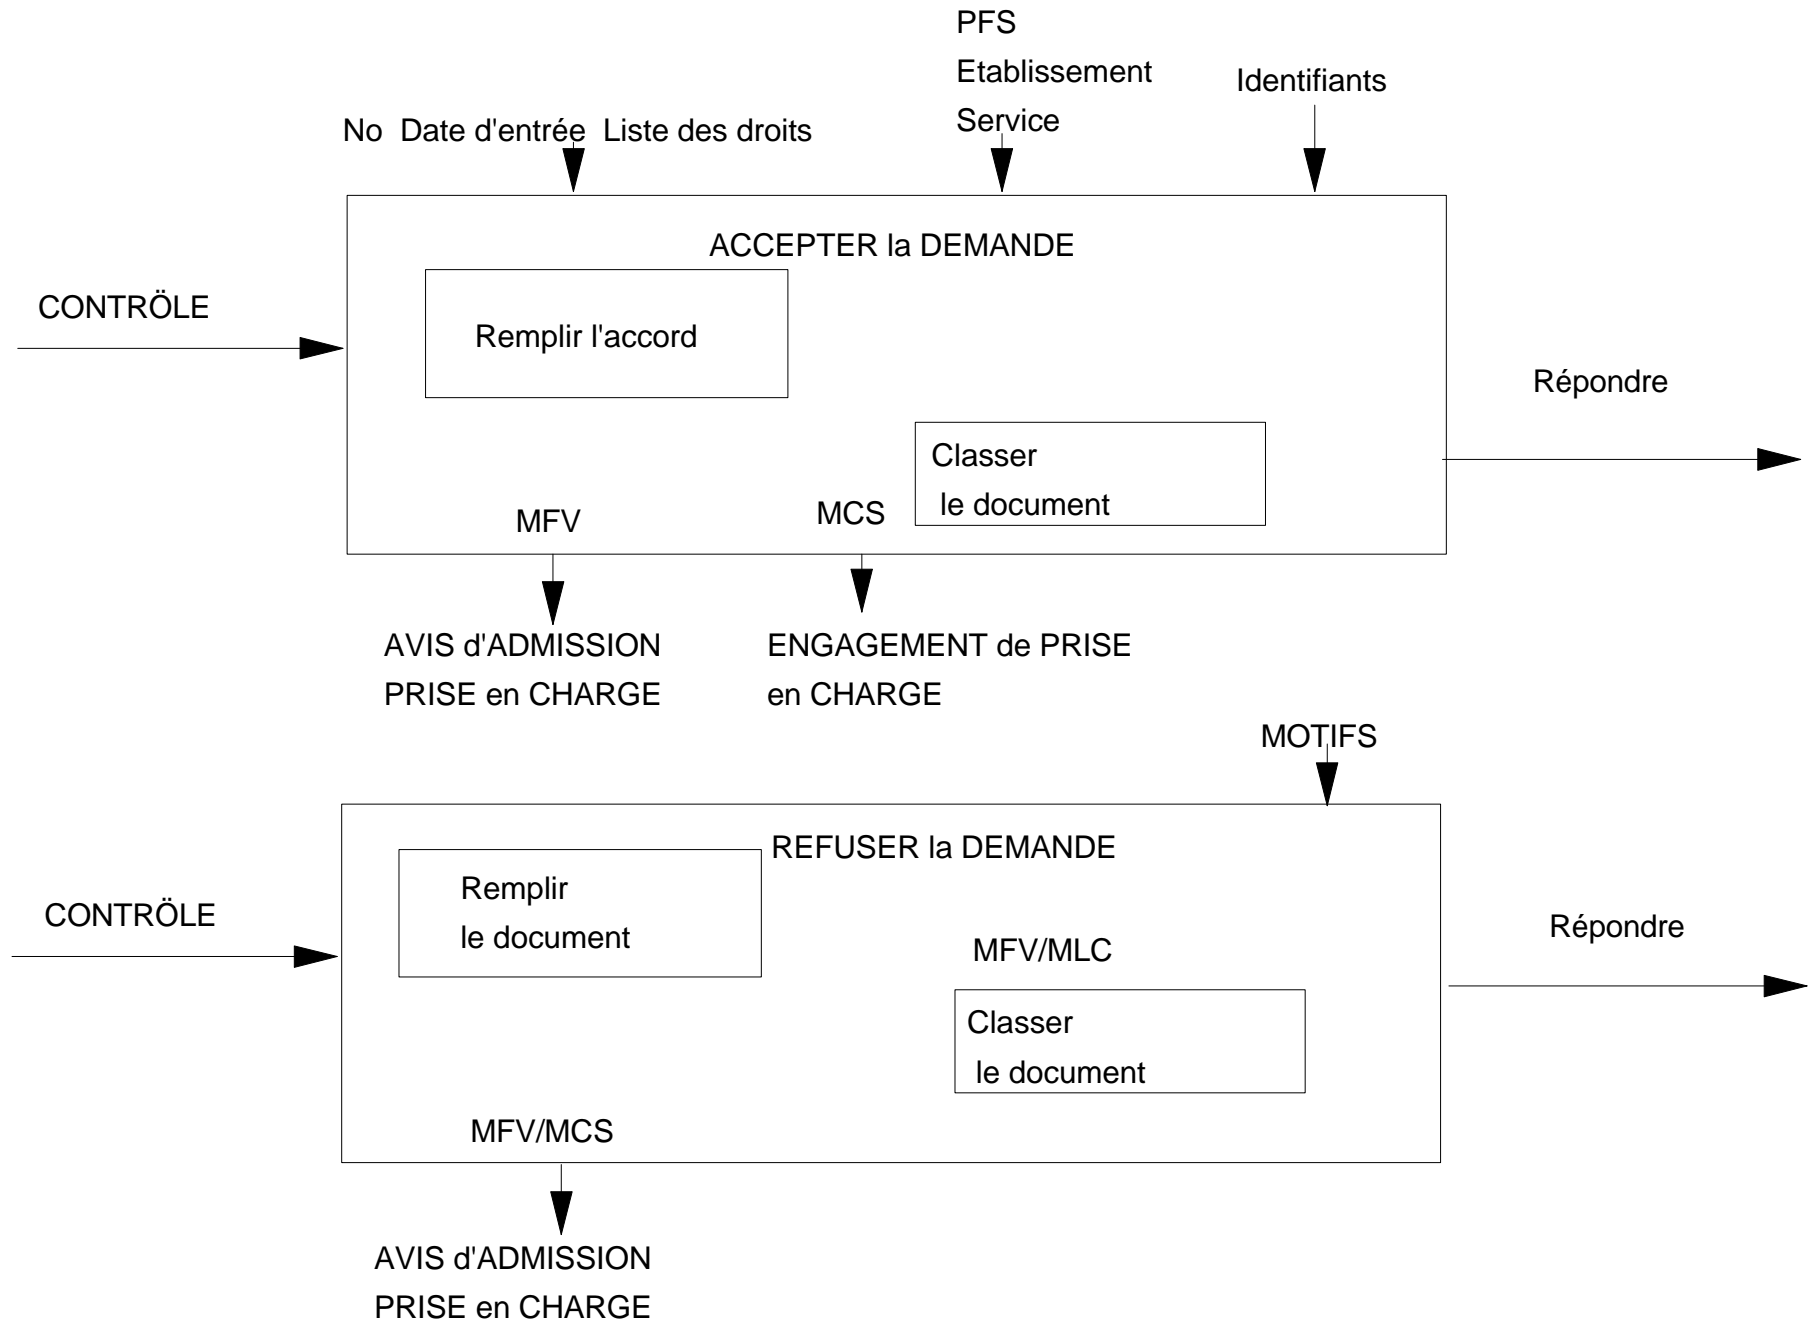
PFS
Etablissement
Service

Identifiants

No Date d'entrée Liste des droits

ACCEPTER la DEMANDE

CONTRÖLE

Remplir l'accord

Répondre

Classer le document

MFV

MCS

AVIS d'ADMISSION PRISE en CHARGE

ENGAGEMENT de PRISE en CHARGE

MOTIFS

REFUSER la DEMANDE

Remplir le document

CONTRÖLE

Répondre

MFV/MLC

Classer le document

MFV/MCS

AVIS d'ADMISSION PRISE en CHARGE